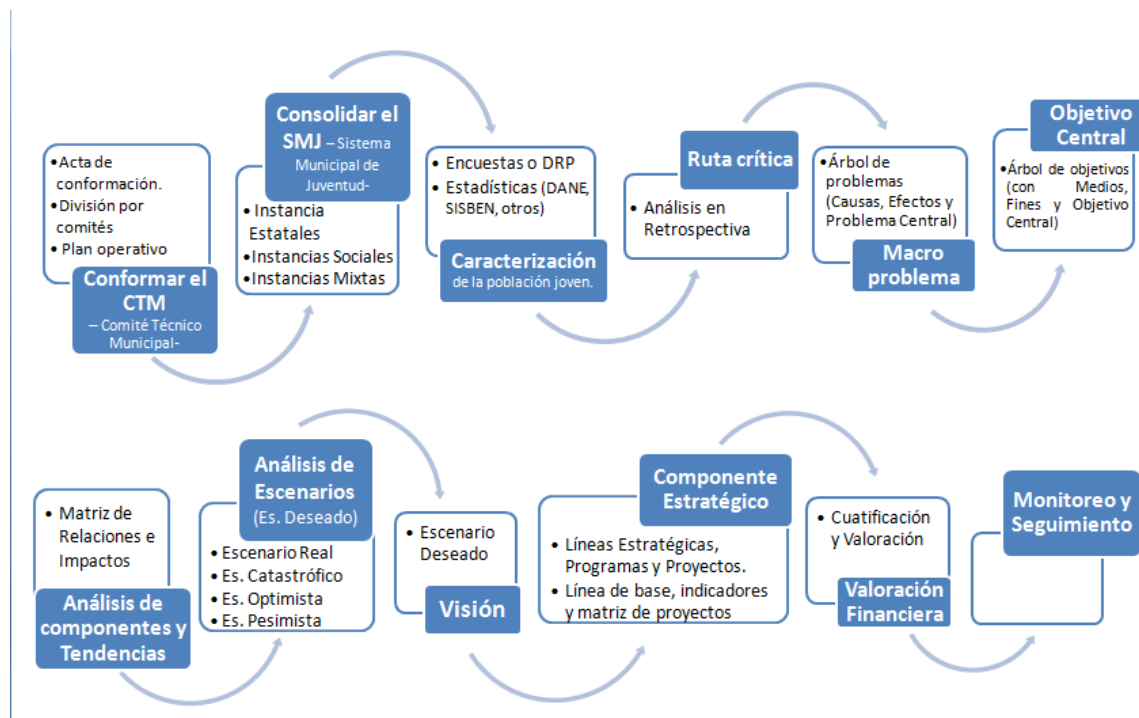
•Acta de conformación.
•División por comités
• Plan operativo

Conformar el CTM
– Comité Técnico Municipal-

Consolidar el SMJ – Sistema Municipal de Juventud-

•Instancia Estatales
•Instancias Sociales
•Instancias Mixtas

• Encuestas o DRP
• Estadísticas (DANE, SISBEN, otros)

Caracterización de la población joven.

Ruta crítica

• Análisis en Retrospectiva

•Árbol de problemas (Causas, Efectos y Problema Central)

Macro problema

Objetivo Central

•Árbol de objetivos (con Medios, Fines y Objetivo Central)

• Matriz de Relaciones e Impactos

Análisis de componentes y Tendencias

Análisis de Escenarios (Es. Deseado)

• Escenario Real
• Es. Catastrófico
• Es. Optimista
• Es. Pesimista

• Escenario Deseado

Visión

Componente Estratégico

• Líneas Estratégicas, Programas y Proyectos.
• Línea de base, indicadores y matriz de proyectos

• Cuatificación y Valoración

Valoración Financiera

Monitoreo y Seguimiento